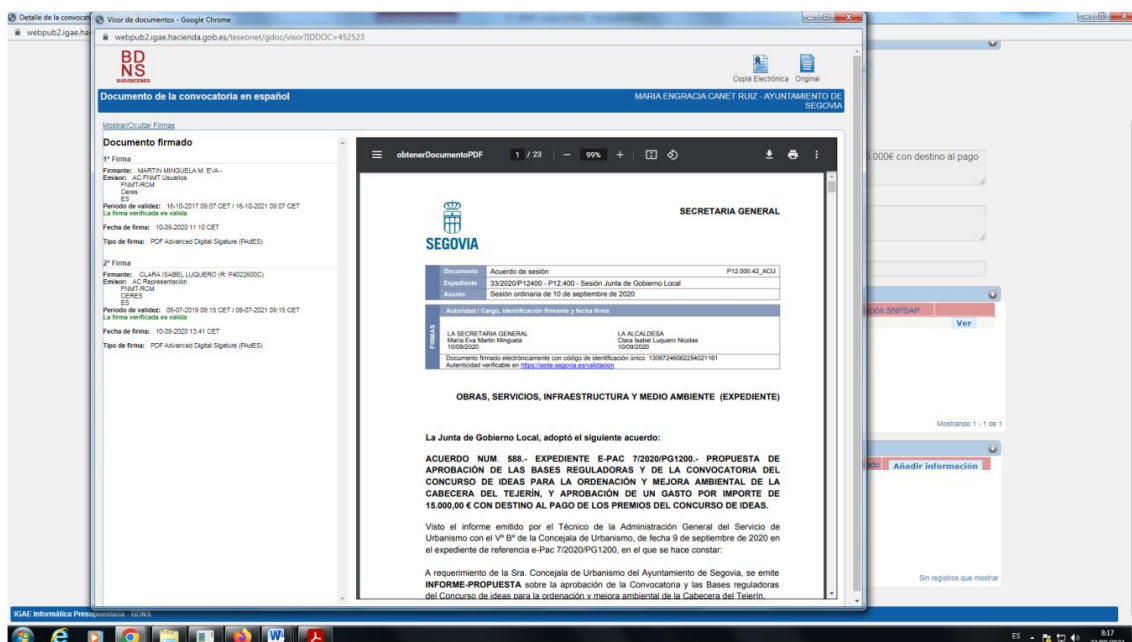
Detalle de la convocat
Visor de documentos - Google Chrome
webpub2.igae.hacienda.gob.es/teseonet/gdoc/visor?IDDOC=452523
webpub2.igae.ha

BDNS
SUBVENCIONES

Copia Electrónica Original

Documento de la convocatoria en español
MARIA ENGRACIA CANET RUIZ - AYUNTAMIENTO DE SEGOVIA

Mostrar/Ocultar Firmas

Documento firmado
1º Firma
Firmante: MARTIN MINGUELA M. EVA -
Emisor: AC FNMT Usuarios
FNMT-RCM
Ceres
ES
Periodo de validez: 16-10-2017 09:07 CET / 16-10-2021 09:07 CET
La firma verificada es valida
Fecha de firma: 10-09-2020 11:10 CET
Tipo de firma: PDF Advanced Digital Sigature (PAdES)

2º Firma
Firmante: CLARA ISABEL LUQUERO (R: P4022600C)
Emisor: AC Representación
FNMT-RCM
CERES
ES
Periodo de validez: 08-07-2019 09:15 CET / 08-07-2021 09:15 CET
La firma verificada es valida
Fecha de firma: 10-09-2020 13:41 CET
Tipo de firma: PDF Advanced Digital Sigature (PAdES)

obtenerDocumentoPDF 1 / 23 — 99% +

SEGOVIA
SECRETARIA GENERAL

| Documento | Acuerdo de sesión | P12.000.42_ACU |
|---|---|---|
| Expediente | 33/2020/P12400 - P12.400 - Sesión Junta de Gobierno Local | |
| Asunto | Sesión ordinaria de 10 de septiembre de 2020 | |

Autoridad / Cargo, identificación firmante y fecha firma
FIRMAS
LA SECRETARIA GENERAL
Maria Eva Martin Minguela
10/09/2020
LA ALCALDESA
Clara Isabel Luquero Nicolas
10/09/2020
Documento firmado electrónicamente con código de identificación único 13067246062254021161
Autenticidad verificable en https://sede.segovia.es/validacion

OBRAS, SERVICIOS, INFRAESTRUCTURA Y MEDIO AMBIENTE (EXPEDIENTE)

La Junta de Gobierno Local, adoptó el siguiente acuerdo:

ACUERDO NUM. 588.- EXPEDIENTE E-PAC 7/2020/PG1200.- PROPUESTA DE APROBACIÓN DE LAS BASES REGULADORAS Y DE LA CONVOCATORIA DEL CONCURSO DE IDEAS PARA LA ORDENACIÓN Y MEJORA AMBIENTAL DE LA CABECERA DEL TEJERÍN, Y APROBACIÓN DE UN GASTO POR IMPORTE DE 15.000,00 € CON DESTINO AL PAGO DE LOS PREMIOS DEL CONCURSO DE IDEAS.

Visto el informe emitido por el Técnico de la Administración General del Servicio de Urbanismo con el Vº Bº de la Concejala de Urbanismo, de fecha 9 de septiembre de 2020 en el expediente de referencia e-Pac 7/2020/PG1200, en el que se hace constar:

A requerimiento de la Sra. Concejala de Urbanismo del Ayuntamiento de Segovia, se emite INFORME-PROPUESTA sobre la aprobación de la Convocatoria y las Bases reguladoras del Concurso de ideas para la ordenación y mejora ambiental de la Cabecera del Tejerín.

5.000€ con destino al pago
ción SNPSAP
Ver
Mostrando 1 - 1 de 1
ado Añadir información
Sin registros que mostrar
IGAE Informática Presupuestaria - BDNS
ES 8:17